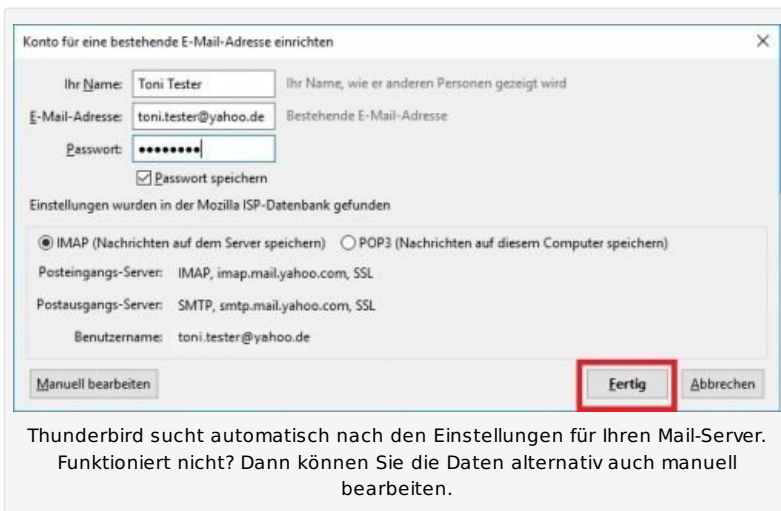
Konto für eine bestehende E-Mail-Adresse einrichten

×

Ihr Name: Toni Tester Ihr Name, wie er anderen Personen gezeigt wird

E-Mail-Adresse: toni.tester@yahoo.de Bestehende E-Mail-Adresse

Passwort: ••••••••

Passwort speichern

Einstellungen wurden in der Mozilla ISP-Datenbank gefunden

IMAP (Nachrichten auf dem Server speichern) POP3 (Nachrichten auf diesem Computer speichern)

Posteingangs-Server: IMAP, imap.mail.yahoo.com, SSL

Postausgangs-Server: SMTP, smtp.mail.yahoo.com, SSL

Benutzername: toni.tester@yahoo.de

Manuell bearbeiten

Fertig

Abbrechen

Thunderbird sucht automatisch nach den Einstellungen für Ihren Mail-Server. Funktioniert nicht? Dann können Sie die Daten alternativ auch manuell bearbeiten.